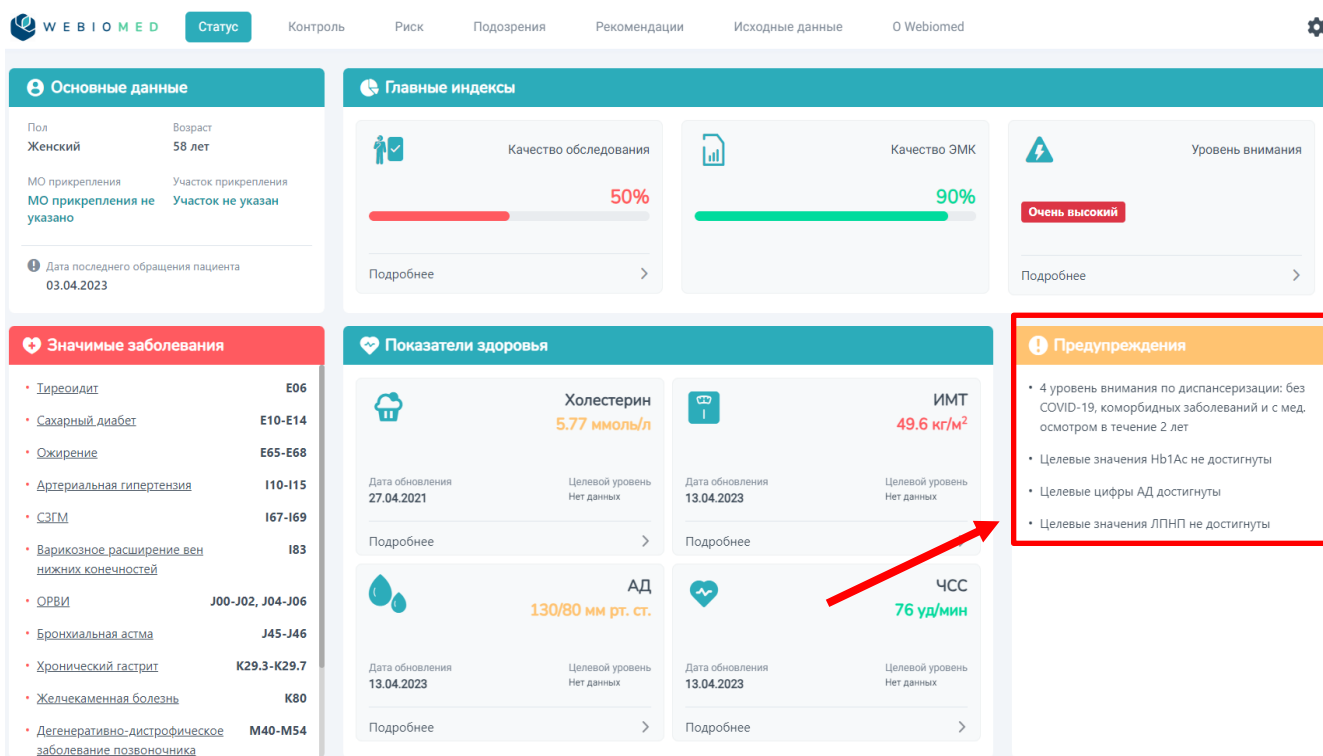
WEBIOMED Статус Контроль Риск Подозрения Рекомендации Исходные данные О Webiomed

Основные данные

Пол
Женский

Возраст
58 лет

МО прикрепления
МО прикрепления не указано

Участок прикрепления
Участок не указан

Дата последнего обращения пациента
03.04.2023

Главные индексы

Качество обследования
50%
Подробнее

Качество ЭМК
90%

Уровень внимания
Очень высокий
Подробнее

Значимые заболевания

• Тиреоидит E06
• Сахарный диабет E10-E14
• Ожирение E65-E68
• Артериальная гипертензия I10-I15
• СЗГМ I67-I69
• Варикозное расширение вен нижних конечностей I83
• ОРВИ J00-J02, J04-J06
• Бронхиальная астма J45-J46
• Хронический гастрит K29.3-K29.7
• Желчекаменная болезнь K80
• Дегенеративно-дистрофическое заболевание позвоночника M40-M54

Показатели здоровья

Холестерин
5.77 ммоль/л
Дата обновления
27.04.2021
Целевой уровень
Нет данных
Подробнее

ИМТ
49.6 кг/м$^2$
Дата обновления
13.04.2023
Целевой уровень
Нет данных
Подробнее

АД
130/80 мм рт. ст.
Дата обновления
13.04.2023
Целевой уровень
Нет данных
Подробнее

ЧСС
76 уд/мин
Дата обновления
13.04.2023
Целевой уровень
Нет данных
Подробнее

Предупреждения

• 4 уровень внимания по диспансеризации: без COVID-19, коморбидных заболеваний и с мед. осмотром в течение 2 лет
• Целевые значения Hb1Ac не достигнуты
• Целевые цифры АД достигнуты
• Целевые значения ЛПНП не достигнуты